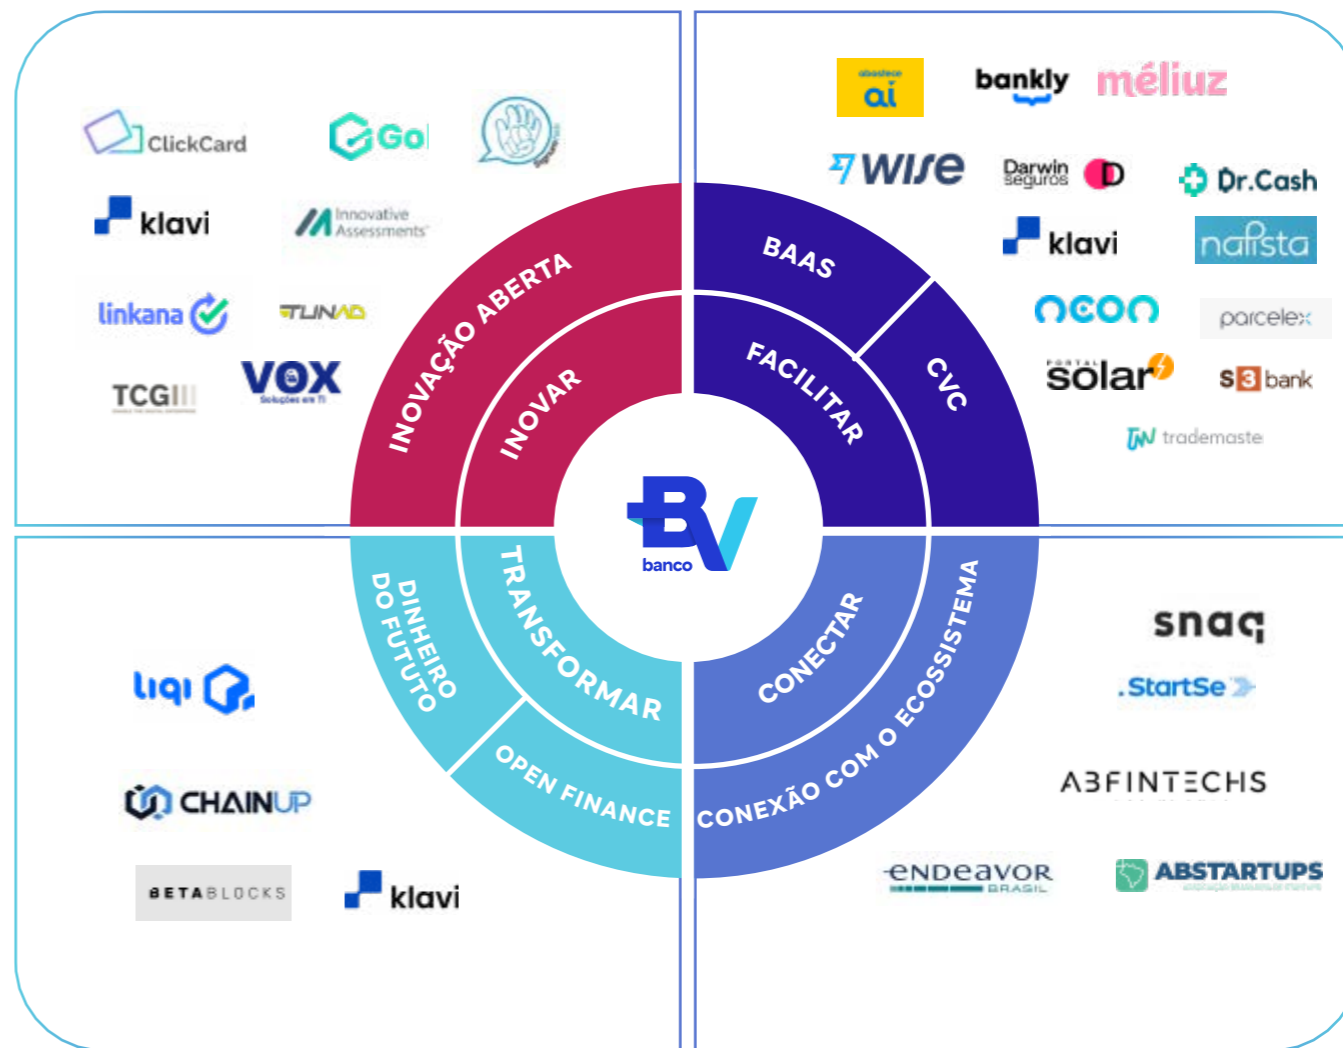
ClickCard
Go
klavi
Innovative Assessments
linkana
TUNAD
TCGIII
VOX
Soluções em TI

abastece aí
bankly
méliuz
wise
Darwin seguros
Dr.Cash
klavi
nafista
neon
parcelex
portal solar
S3 bank
trademaste

INOVAÇÃO ABERTA
INOVAR
BAAS
FACILITAR
CVC
banco
DINHEIRO DO FUTURO
TRANSFORMAR
OPEN FINANCE
CONECTAR
CONEXÃO COM O ECOSSISTEMA

liqi
CHAINUP
BETABLOCKS
klavi

snaq
.StartSe
ABFINTECHS
eNDeavor BRASIL
ABSTARTUPS